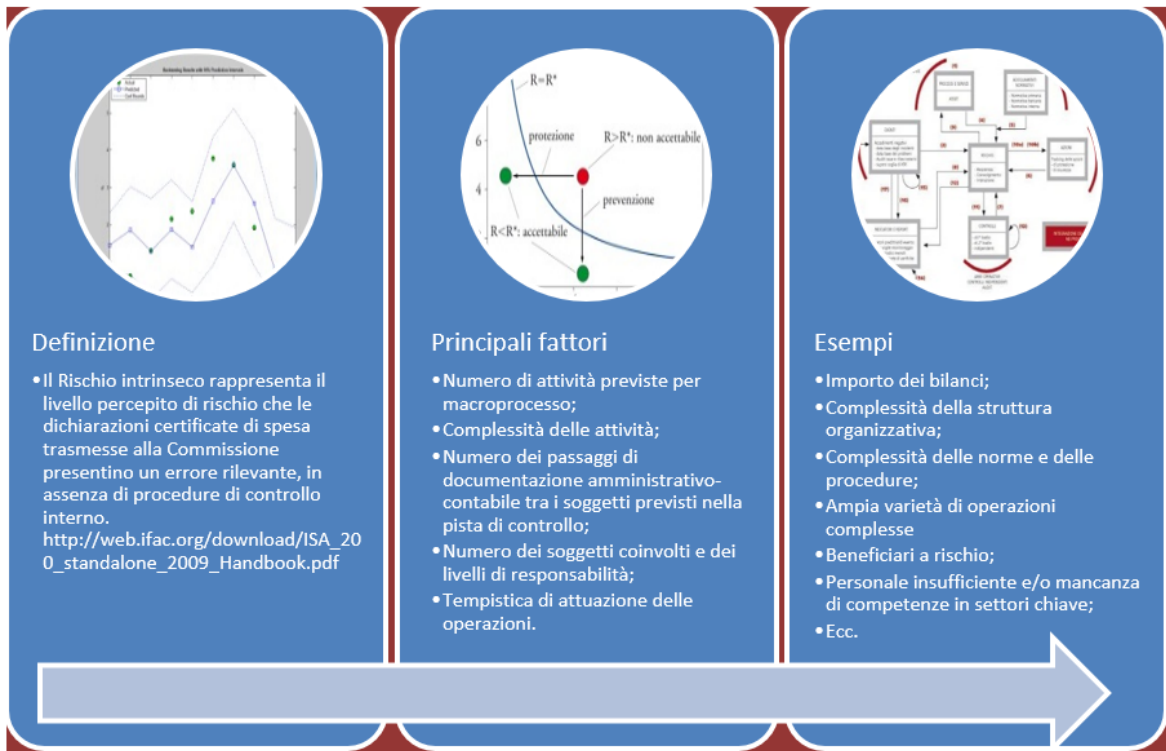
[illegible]

Definizione

• Il Rischio intrinseco rappresenta il livello percepito di rischio che le dichiarazioni certificate di spesa trasmesse alla Commissione presentino un errore rilevante, in assenza di procedure di controllo interno. http://web.ifac.org/download/ISA_200_standalone_2009_Handbook.pdf

R=R*

6

protezione

R>R*: non accettabile

4

prevenzione

R<R*: accettabile

Principali fattori

• Numero di attività previste per macroprocesso;
• Complessità delle attività;
• Numero dei passaggi di documentazione amministrativo-contabile tra i soggetti previsti nella pista di controllo;
• Numero dei soggetti coinvolti e dei livelli di responsabilità;
• Tempistica di attuazione delle operazioni.

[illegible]

Esempi

• Importo dei bilanci;
• Complessità della struttura organizzativa;
• Complessità delle norme e delle procedure;
• Ampia varietà di operazioni complesse
• Beneficiari a rischio;
• Personale insufficiente e/o mancanza di competenze in settori chiave;
• Ecc.